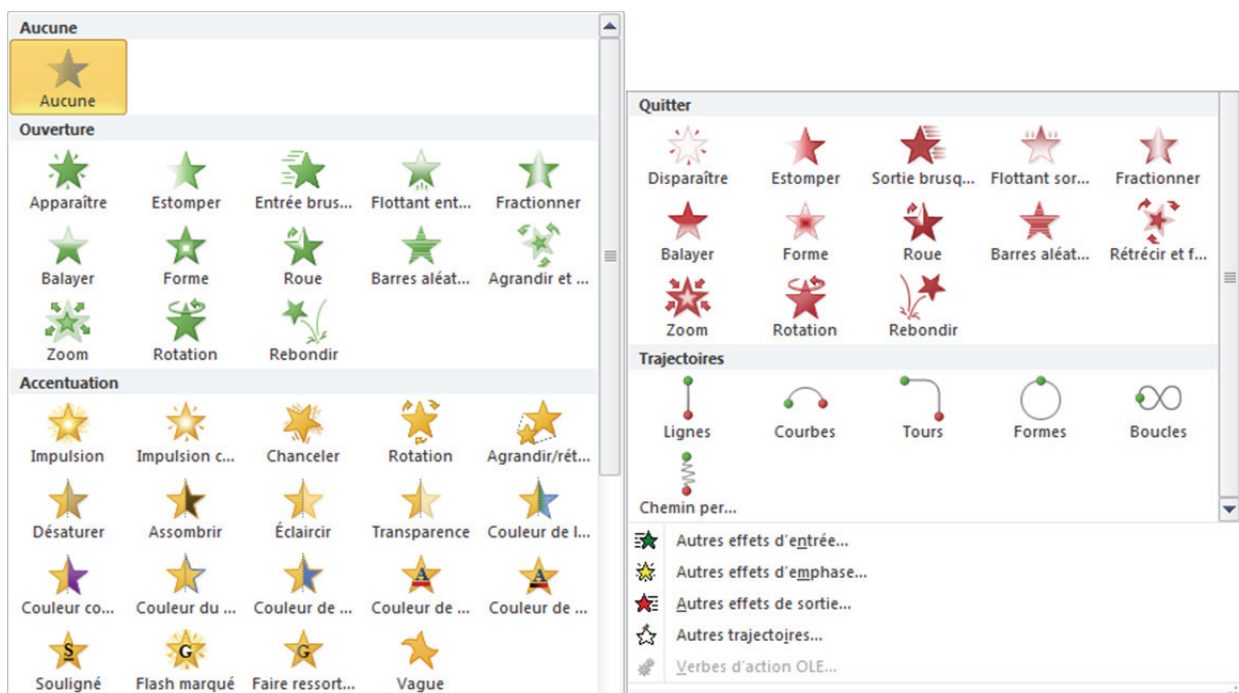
Aucune

Aucune

Ouverture

Apparaître | Estomper | Entrée brus... | Flottant ent... | Fractionner

Balayer | Forme | Roue | Barres aléat... | Agrandir et ...

Zoom | Rotation | Rebondir

Accentuation

Impulsion | Impulsion c... | Chanceler | Rotation | Agrandir/rét...

Désaturer | Assombrir | Éclaircir | Transparence | Couleur de l...

Couleur co... | Couleur du ... | Couleur de ... | Couleur de ... | Couleur de ...

Souligné | Flash marqué | Faire ressort... | Vague

Quitter

Disparaître | Estomper | Sortie brusq... | Flottant sor... | Fractionner

Balayer | Forme | Roue | Barres aléat... | Rétrécir et f...

Zoom | Rotation | Rebondir

Trajectoires

Lignes | Courbes | Tours | Formes | Boucles

Chemin per...

Autres effets d'entrée...

Autres effets d'emphase...

Autres effets de sortie...

Autres trajectoires...

Verbes d'action OLE...